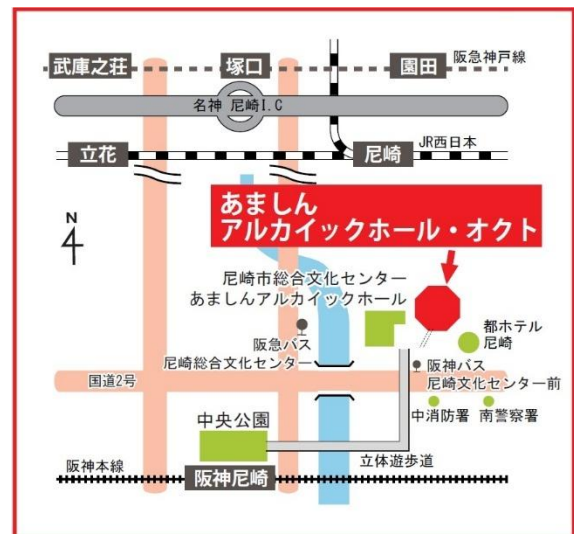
武庫之荘
塚口
園田
阪急神戸線
名神 尼崎I.C
立花
尼崎
JR西日本
N
あましん
アルカイックホール・オクト
尼崎市総合文化センター
あましんアルカイックホール
都ホテル
尼崎
阪急バス
尼崎総合文化センター
阪神バス
尼崎文化センター前
国道2号
中消防署
南警察署
中央公園
立体遊歩道
阪神本線
阪神尼崎